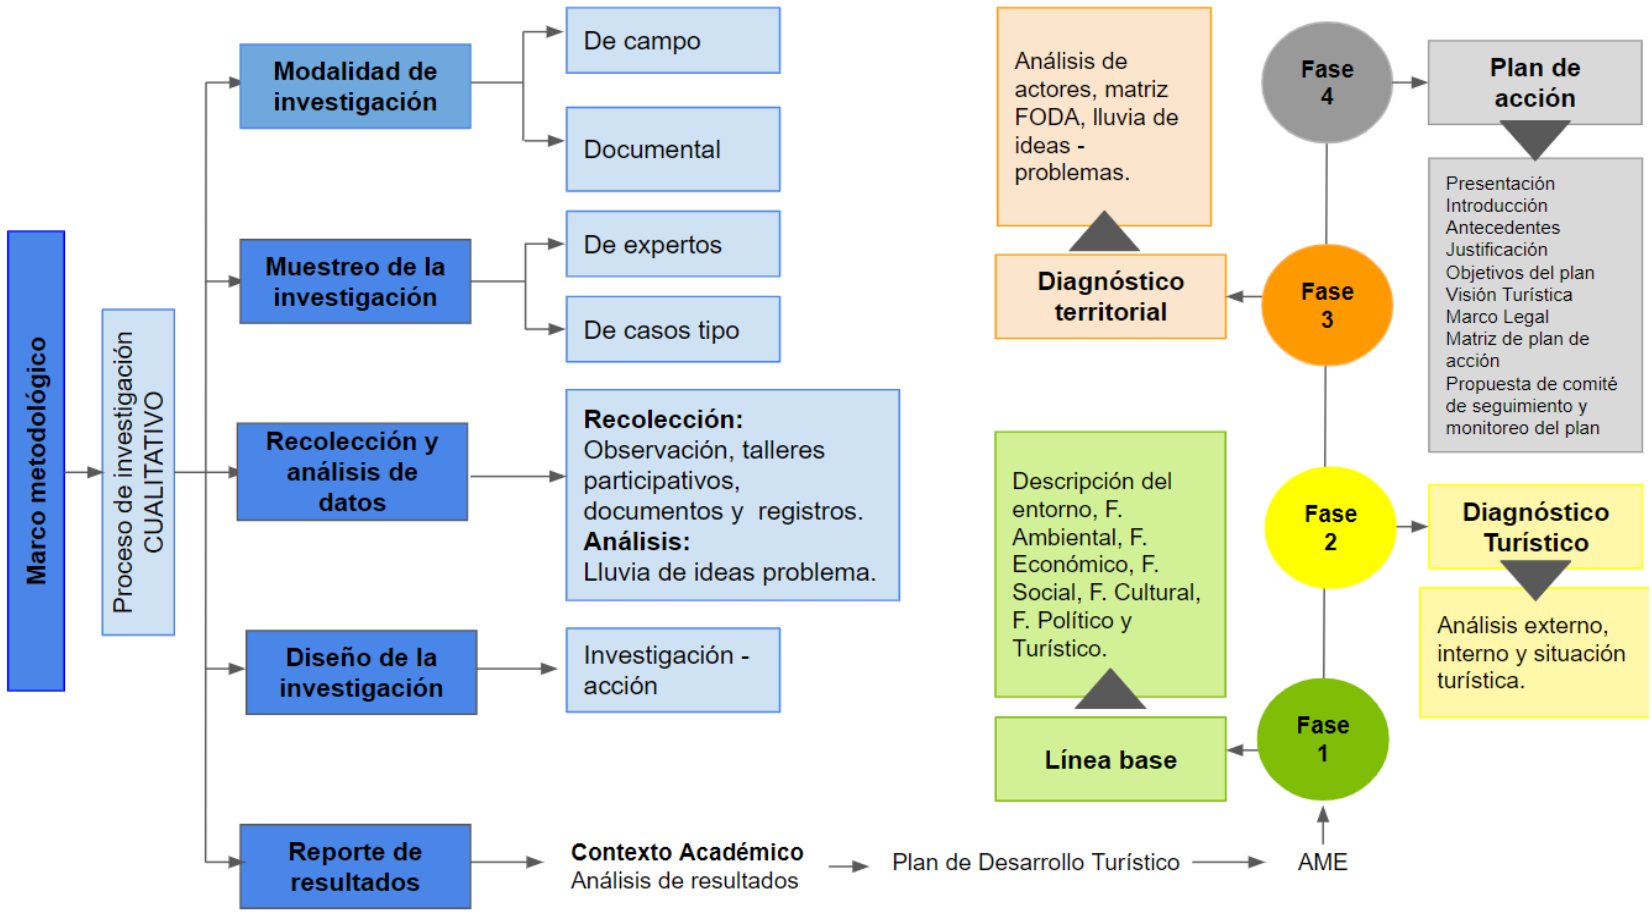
Marco metodológico

Proceso de investigación CUALITATIVO

Modalidad de investigación

De campo

Documental

Muestreo de la investigación

De expertos

De casos tipo

Recolección y análisis de datos

**Recolección:** Observación, talleres participativos, documentos y registros. **Análisis:** Lluvia de ideas problema.

Diseño de la investigación

Investigación - acción

Reporte de resultados

**Contexto Académico** Análisis de resultados

Plan de Desarrollo Turístico

AME

Análisis de actores, matriz FODA, lluvia de ideas - problemas.

Diagnóstico territorial

Descripción del entorno, F. Ambiental, F. Económico, F. Social, F. Cultural, F. Político y Turístico.

Línea base

Fase 4

Fase 3

Fase 2

Fase 1

Plan de acción

Presentación
Introducción
Antecedentes
Justificación
Objetivos del plan
Visión Turística
Marco Legal
Matriz de plan de acción
Propuesta de comité de seguimiento y monitoreo del plan

Diagnóstico Turístico

Análisis externo, interno y situación turística.